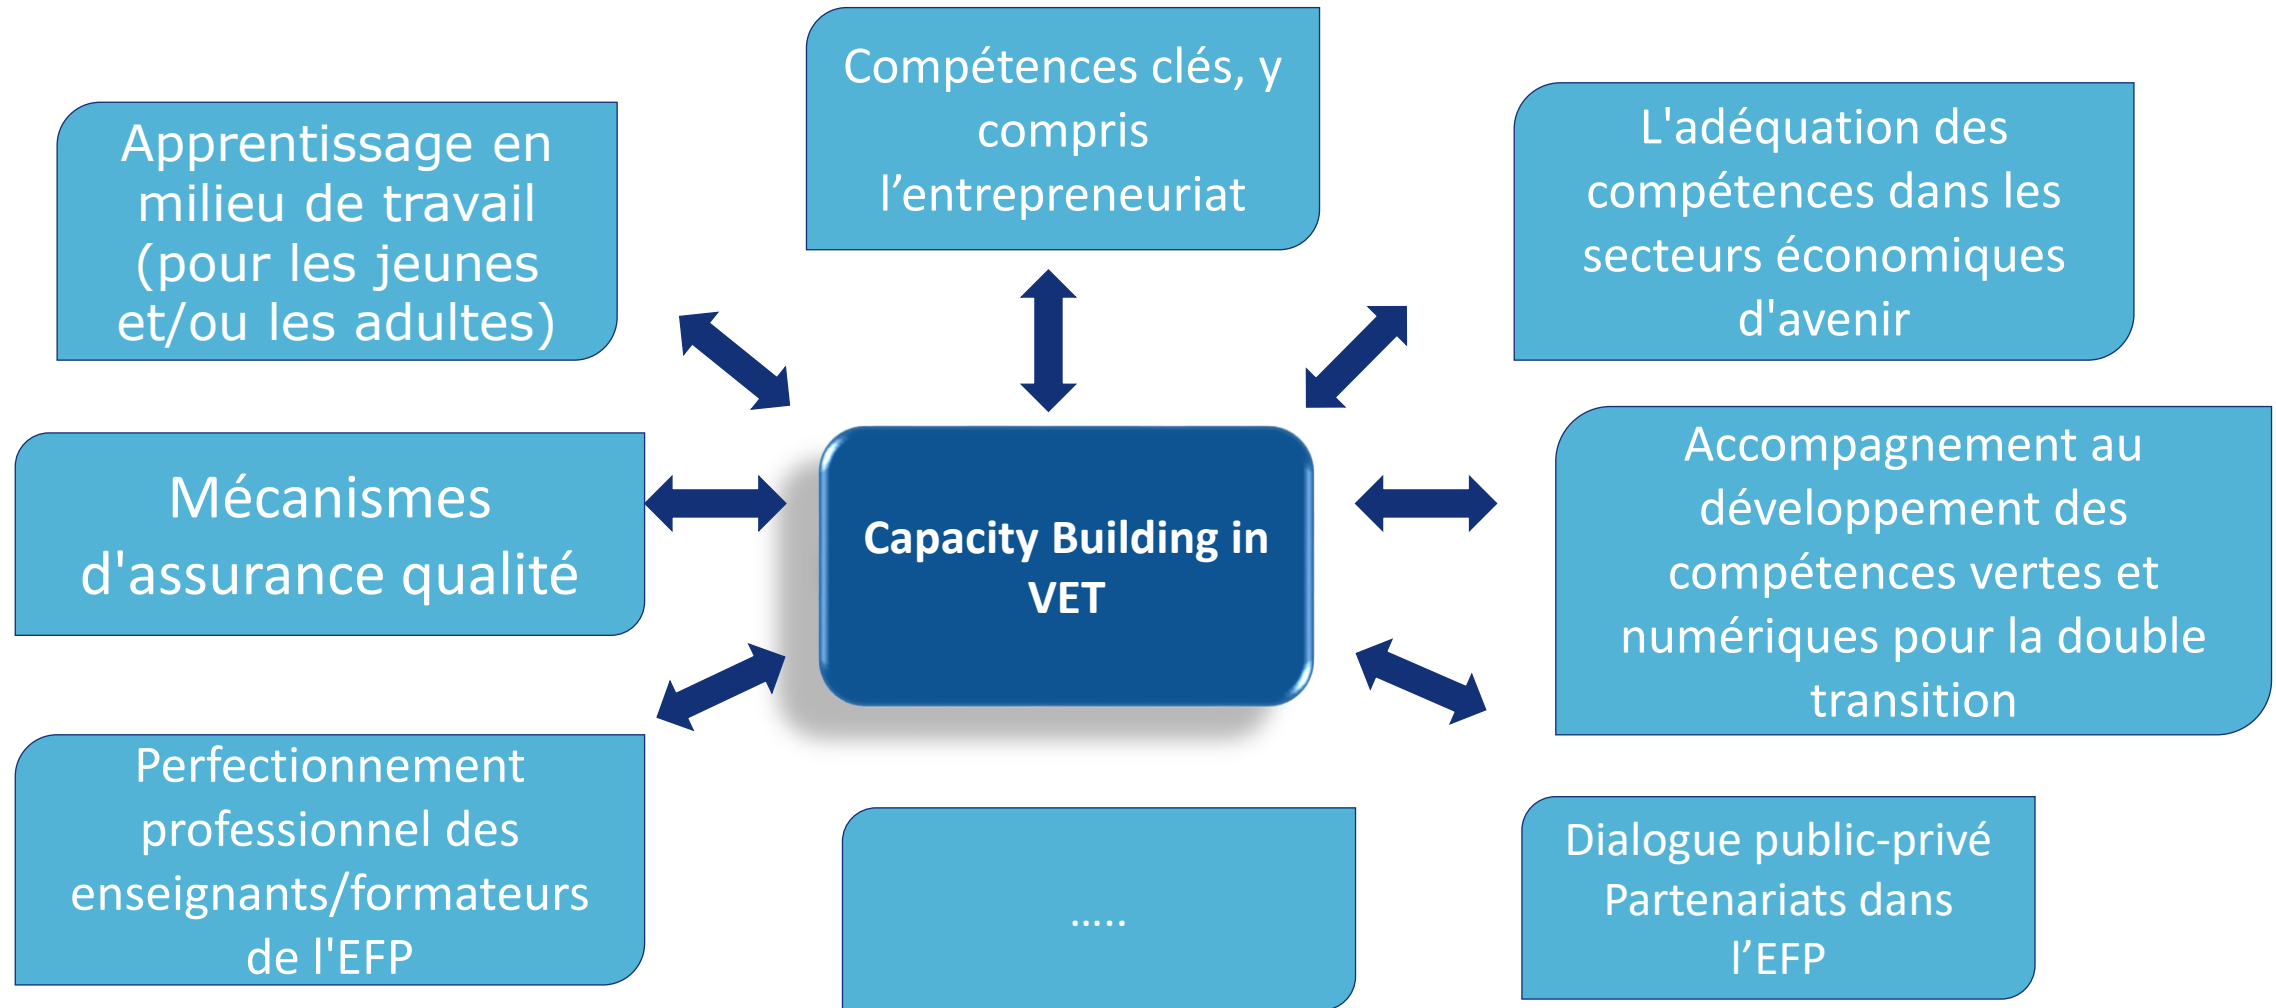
Apprentissage en milieu de travail (pour les jeunes et/ou les adultes)

Compétences clés, y compris l'entrepreneuriat

L'adéquation des compétences dans les secteurs économiques d'avenir

Mécanismes d'assurance qualité

Capacity Building in VET

Accompagnement au développement des compétences vertes et numériques pour la double transition

Perfectionnement professionnel des enseignants/formateurs de l'EFP

.....

Dialogue public-privé Partenariats dans l'EFP